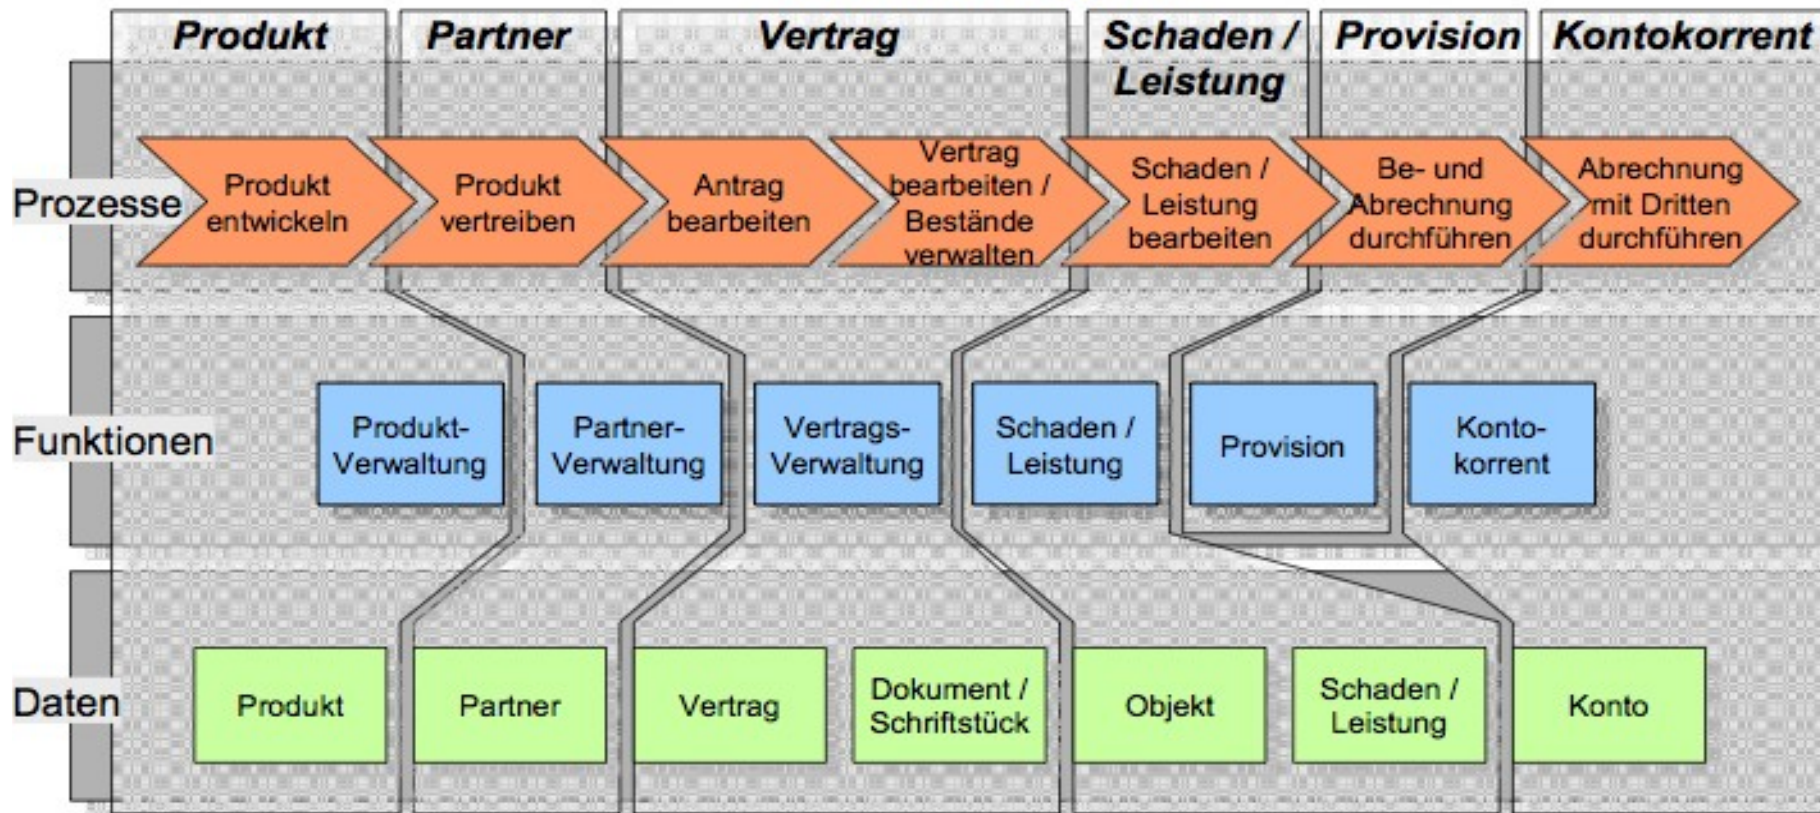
Produkt
Partner
Vertrag
Schaden / Leistung
Provision
Kontokorrent

Prozesse
Produkt entwickeln
Produkt vertreiben
Antrag bearbeiten
Vertrag bearbeiten / Bestände verwalten
Schaden / Leistung bearbeiten
Be- und Abrechnung durchführen
Abrechnung mit Dritten durchführen

Funktionen
Produkt-Verwaltung
Partner-Verwaltung
Vertrags-Verwaltung
Schaden / Leistung
Provision
Konto-korrent

Daten
Produkt
Partner
Vertrag
Dokument / Schriftstück
Objekt
Schaden / Leistung
Konto